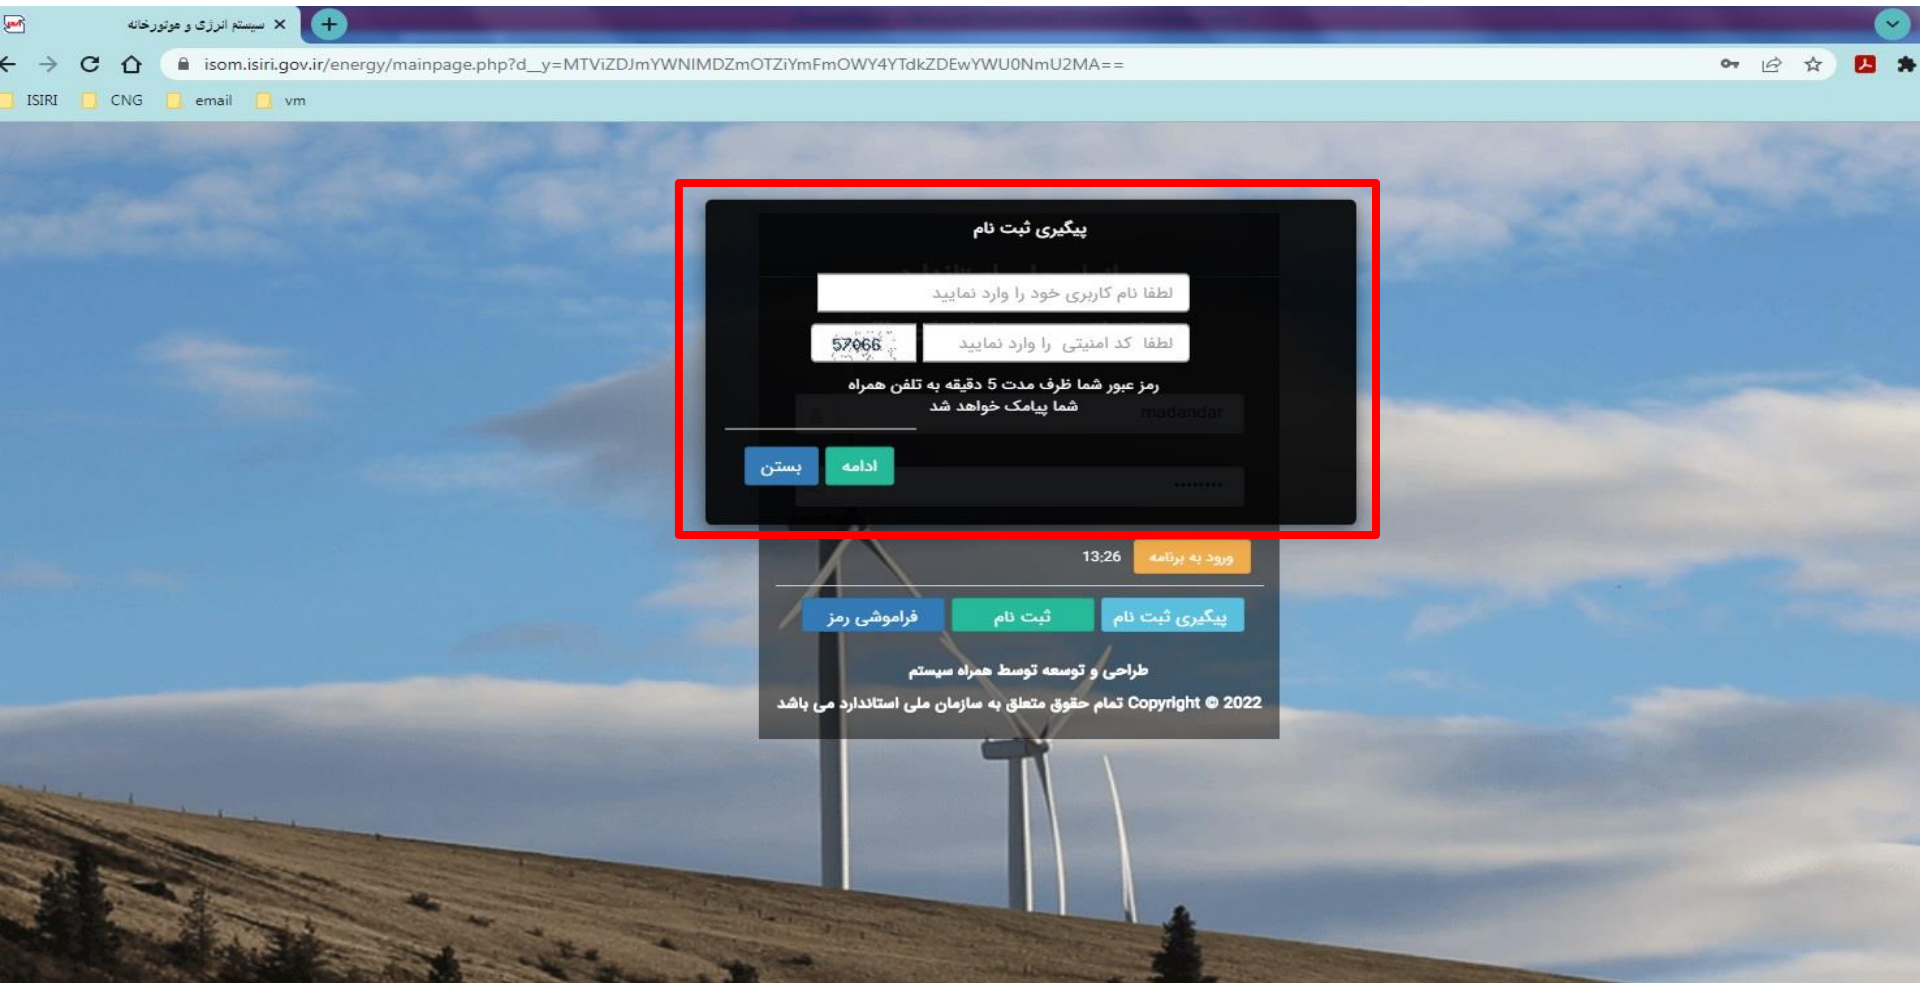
سیستم انرژی و موتورخانه ×

isom.isiri.gov.ir/energy/mainpage.php?d__y=MTViZDJmYWNlMDZmOTZiYmFmOWY4YTdkZDEwYWU0NmU2MA==

ISIRI CNG email vm

پیگیری ثبت نام

لطفا نام کاربری خود را وارد نمایید

57066 لطفا کد امنیتی را وارد نمایید

رمز عبور شما ظرف مدت 5 دقیقه به تلفن همراه شما پیامک خواهد شد

بستن ادامه

madandar

........

13:26 ورود به برنامه

فراموشی رمز ثبت نام پیگیری ثبت نام

طراحی و توسعه توسط همراه سیستم

Copyright © 2022 تمام حقوق متعلق به سازمان ملی استاندارد می باشد